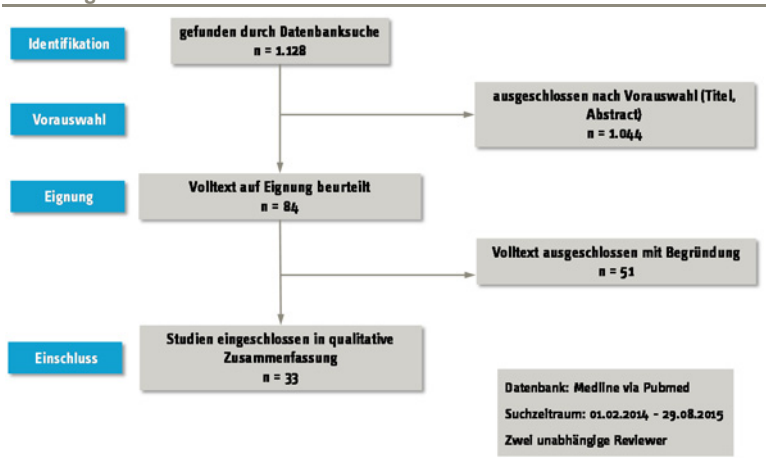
Identifikation

gefunden durch Datenbanksuche
n = 1.128

Vorauswahl

ausgeschlossen nach Vorauswahl (Titel, Abstract)
n = 1.044

Eignung

Volltext auf Eignung beurteilt
n = 84

Volltext ausgeschlossen mit Begründung
n = 51

Einschluss

Studien eingeschlossen in qualitative Zusammenfassung
n = 33

Datenbank: Medline via Pubmed
Suchzeitraum: 01.02.2014 - 29.08.2015
Zwei unabhängige Reviewer